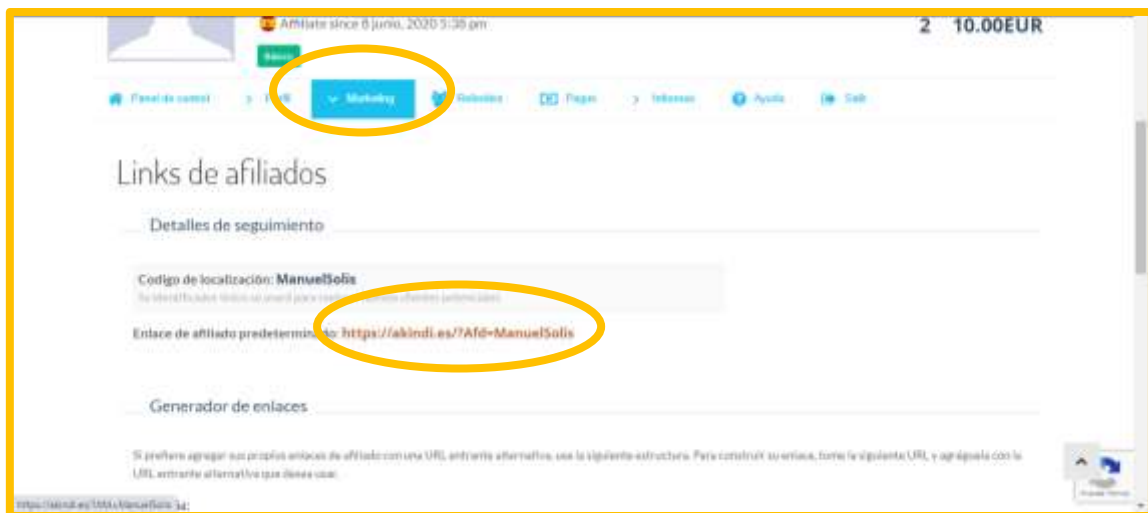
Affiliate since 8 junio, 2020 5:38 pm

Básico

2 10.00EUR

Panel de control
Perfil
Marketing
Referidos
Pagos
Informes
Ayuda
Salir

Links de afiliados

Detalles de seguimiento

Codigo de localización: ManuelSolis
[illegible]

Enlace de afiliado predeterminado: https://akindi.es/?Afd=ManuelSolis

Generador de enlaces

Si prefiere agregar sus propios enlaces de afiliado con una URL entrante alternativa, use la siguiente estructura. Para construir su enlace, tome la siguiente URL y agréguela con la URL entrante alternativa que desea usar.

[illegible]